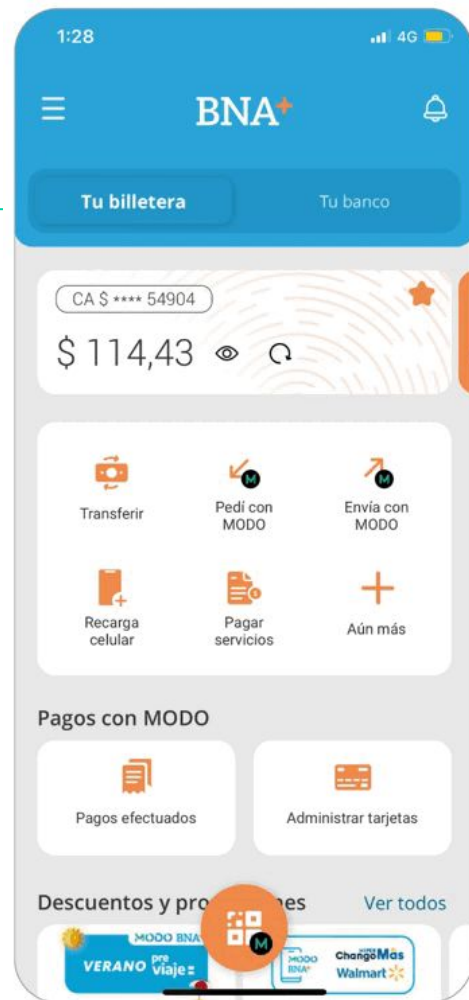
1:28

4G

BNA+

Tu billetera

Tu banco

CA $ **** 54904

$ 114,43

Transferir

Pedí con MODO

Envía con MODO

Recarga celular

Pagar servicios

Aún más

Pagos con MODO

Pagos efectuados

Administrar tarjetas

Descuentos y pro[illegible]nes

Ver todos

MODO BNA+

VERANO pre viaje

MODO BNA+

Hiper ChangoMás

Walmart